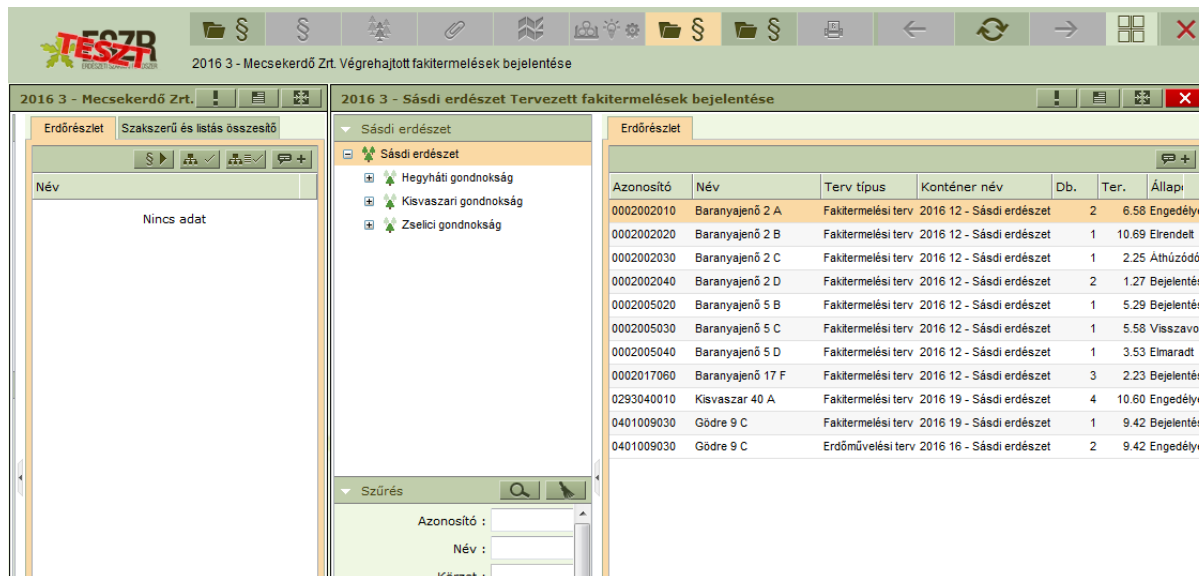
TESZT ESZR

2016 3 - Mecsekerdő Zrt. Végrehajtott fakitermelések bejelentése

2016 3 - Mecsekerdő Zrt.

Erdőrészlet | Szakszerű és listás összesítő

Név

Nincs adat

2016 3 - Sásdi erdészet Tervezett fakitermelések bejelentése

Sásdi erdészet

Sásdi erdészet
Hegyháti gondnokság
Kisvaszari gondnokság
Zselici gondnokság

Szűrés

Azonosító :
Név :
Körzet :

Erdőrészlet

| Azonosító | Név | Terv típus | Konténer név | Db. | Ter. | Állap |
|---|---|---|---|---|---|---|
| 0002002010 | Baranyajenő 2 A | Fakitermelési terv | 2016 12 - Sásdi erdészet | 2 | 6.58 | Engedélye |
| 0002002020 | Baranyajenő 2 B | Fakitermelési terv | 2016 12 - Sásdi erdészet | 1 | 10.69 | Elrendelt |
| 0002002030 | Baranyajenő 2 C | Fakitermelési terv | 2016 12 - Sásdi erdészet | 1 | 2.25 | Áthúzódó |
| 0002002040 | Baranyajenő 2 D | Fakitermelési terv | 2016 12 - Sásdi erdészet | 2 | 1.27 | Bejelentés |
| 0002005020 | Baranyajenő 5 B | Fakitermelési terv | 2016 12 - Sásdi erdészet | 1 | 5.29 | Bejelentés |
| 0002005030 | Baranyajenő 5 C | Fakitermelési terv | 2016 12 - Sásdi erdészet | 1 | 5.58 | Visszavo |
| 0002005040 | Baranyajenő 5 D | Fakitermelési terv | 2016 12 - Sásdi erdészet | 1 | 3.53 | Elmaradt |
| 0002017060 | Baranyajenő 17 F | Fakitermelési terv | 2016 12 - Sásdi erdészet | 3 | 2.23 | Bejelentés |
| 0293040010 | Kisvaszar 40 A | Fakitermelési terv | 2016 19 - Sásdi erdészet | 4 | 10.60 | Engedélye |
| 0401009030 | Gödre 9 C | Fakitermelési terv | 2016 19 - Sásdi erdészet | 1 | 9.42 | Bejelentés |
| 0401009030 | Gödre 9 C | Erdőművelési terv | 2016 16 - Sásdi erdészet | 2 | 9.42 | Engedélye |